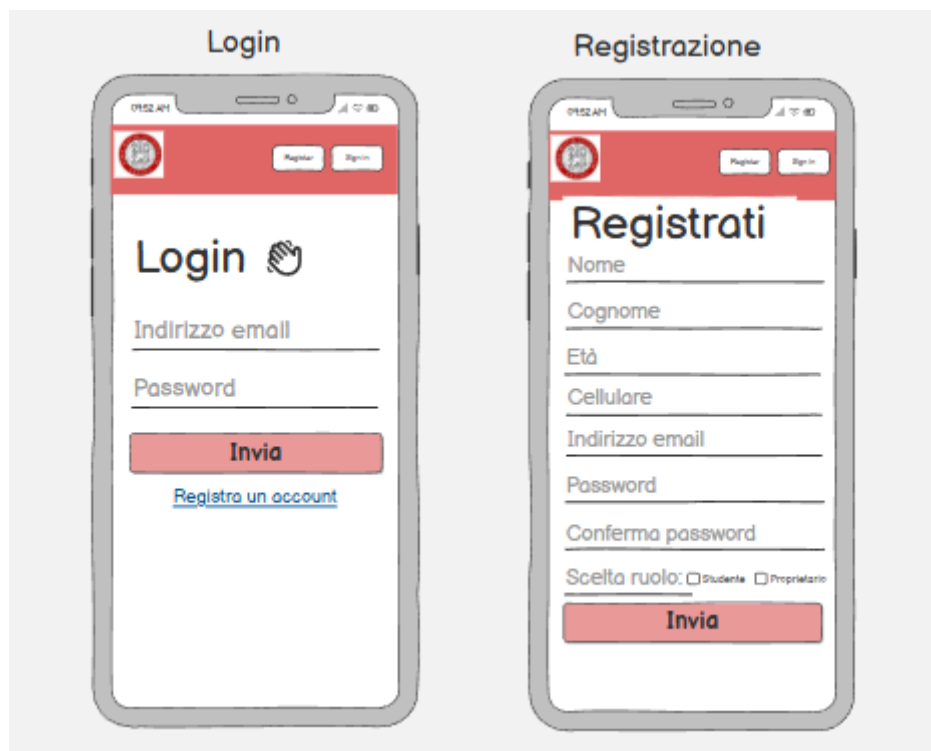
Login

09:52 AM

Register Sign in

Login

Indirizzo email

Password

Invia

Registra un account

Registrazione

09:52 AM

Register Sign in

Registrati

Nome

Cognome

Età

Cellulare

Indirizzo email

Password

Conferma password

Scelta ruolo: Studente Proprietario

Invia